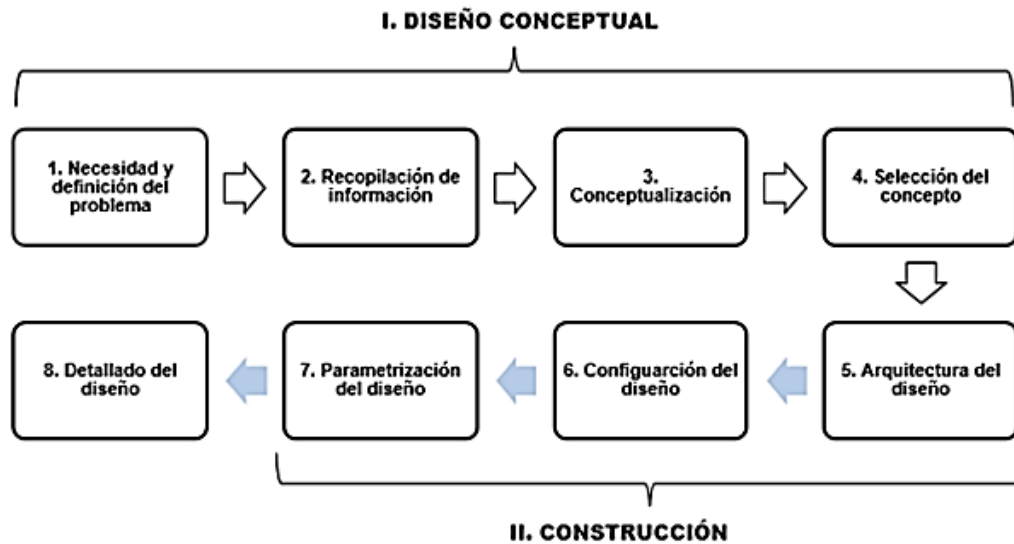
I. DISEÑO CONCEPTUAL

1. Necesidad y definición del problema

2. Recopilación de información

3. Conceptualización

4. Selección del concepto

5. Arquitectura del diseño

6. Configuarción del diseño

7. Parametrización del diseño

8. Detallado del diseño

II. CONSTRUCCIÓN